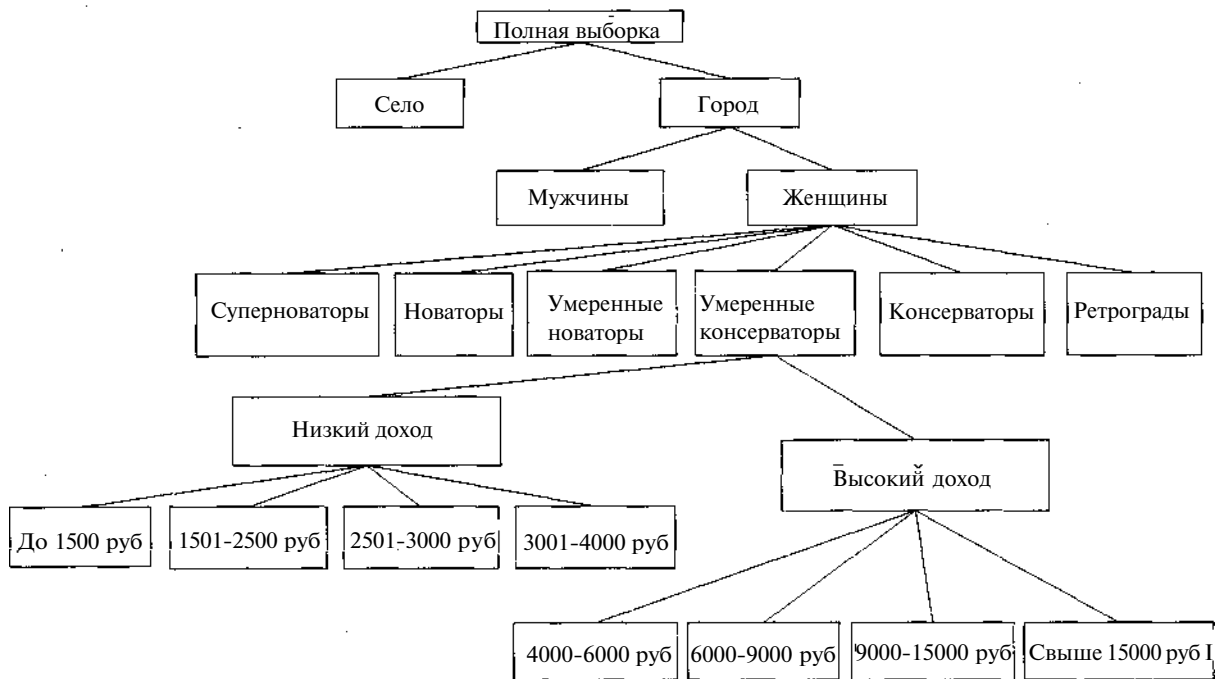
Полная выборка

Село

Город

Мужчины

Женщины

Суперноваторы

Новаторы

Умеренные новаторы

Умеренные консерваторы

Консерваторы

Ретрограды

Низкий доход

Высокий доход

До 1500 руб

1501-2500 руб

2501-3000 руб

3001-4000 руб

4000-6000 руб

6000-9000 руб

9000-15000 руб

Свыше 15000 руб